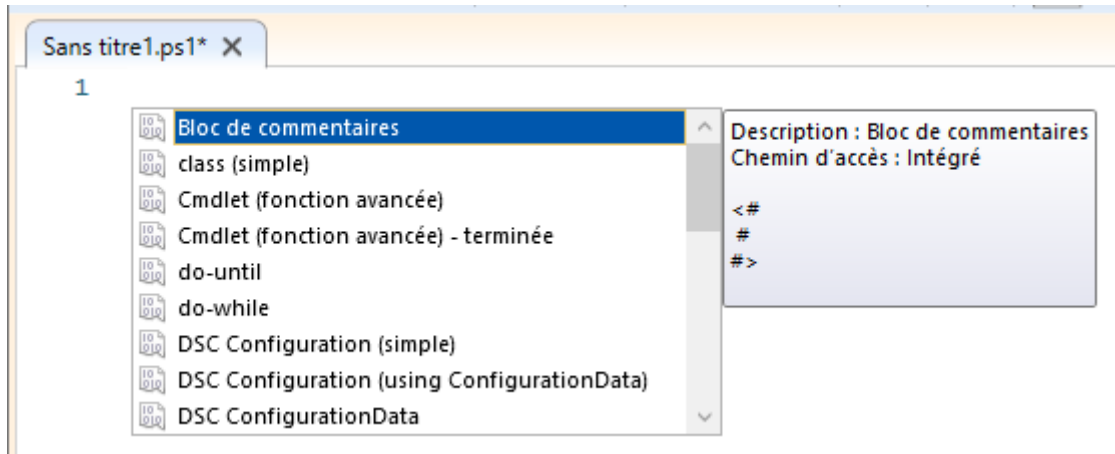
Sans titre1.ps1* ✕

1

Bloc de commentaires
class (simple)
Cmdlet (fonction avancée)
Cmdlet (fonction avancée) - terminée
do-until
do-while
DSC Configuration (simple)
DSC Configuration (using ConfigurationData)
DSC ConfigurationData

Description : Bloc de commentaires
Chemin d'accès : Intégré

<#
#
#>